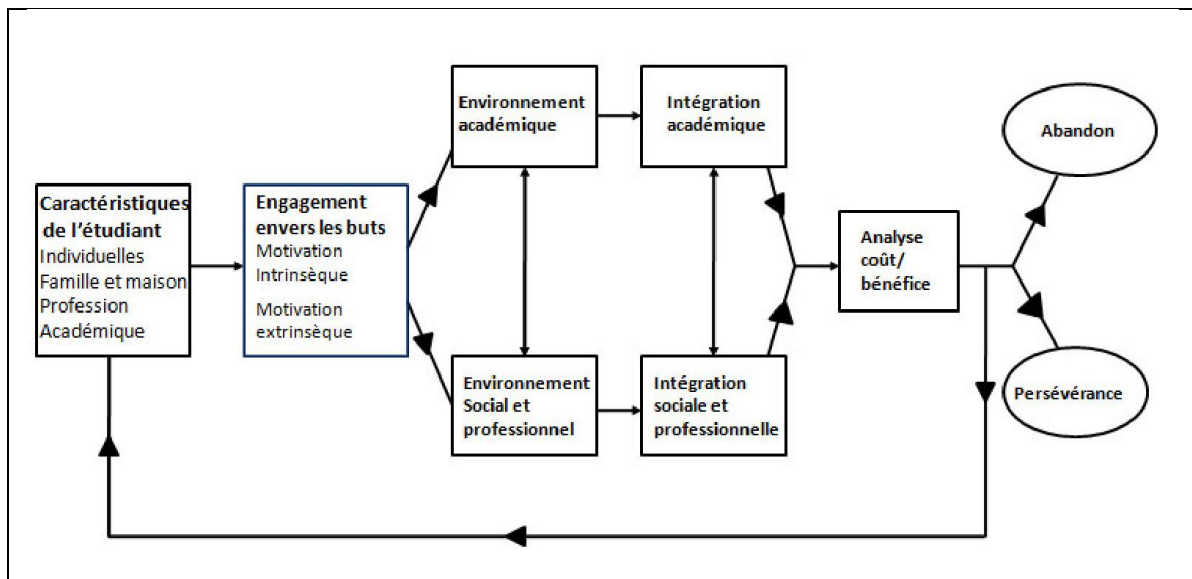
Caractéristiques de l'étudiant
Individuelles
Famille et maison
Profession
Académique

Engagement envers les buts
Motivation Intrinsèque
Motivation extrinsèque

Environnement académique

Environnement Social et professionnel

Intégration académique

Intégration sociale et professionnelle

Analyse coût/ bénéfice

Abandon

Persévérance